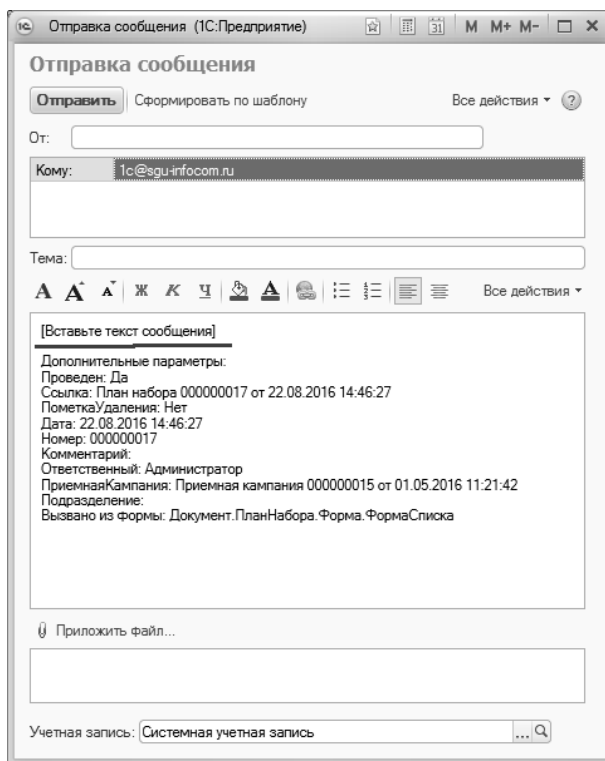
Отправка сообщения (1С:Предприятие)

M M+ M-

Отправка сообщения

Отправить Сформировать по шаблону Все действия ▾ ?

От:

Кому: 1c@sgu-infocom.ru

Тема:

A A A Ж К Ч Все действия ▾

[Вставьте текст сообщения]

Дополнительные параметры:
Проведен: Да
Ссылка: План набора 000000017 от 22.08.2016 14:46:27
ПометкаУдаления: Нет
Дата: 22.08.2016 14:46:27
Номер: 000000017
Комментарий:
Ответственный: Администратор
ПриемнаяКампания: Приемная кампания 000000015 от 01.05.2016 11:21:42
Подразделение:
Вызвано из формы: Документ.ПланНабора.Форма.ФормаСписка

Приложить файл...

Учетная запись: Системная учетная запись ...